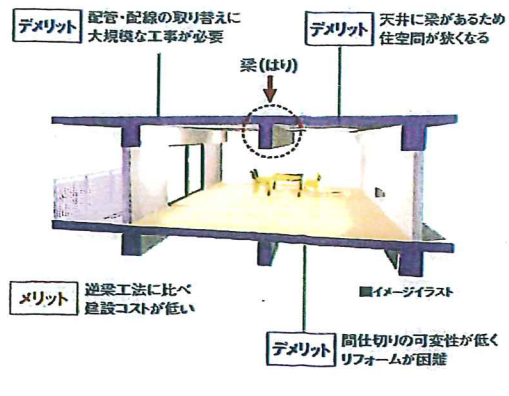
デメリット 配管・配線の取り替えに大規模な工事が必要

デメリット 天井に梁があるため住空間が狭くなる

梁(はり)

メリット 逆梁工法に比べ建設コストが低い

■イメージイラスト

デメリット 間仕切りの可変性が低くリフォームが困難